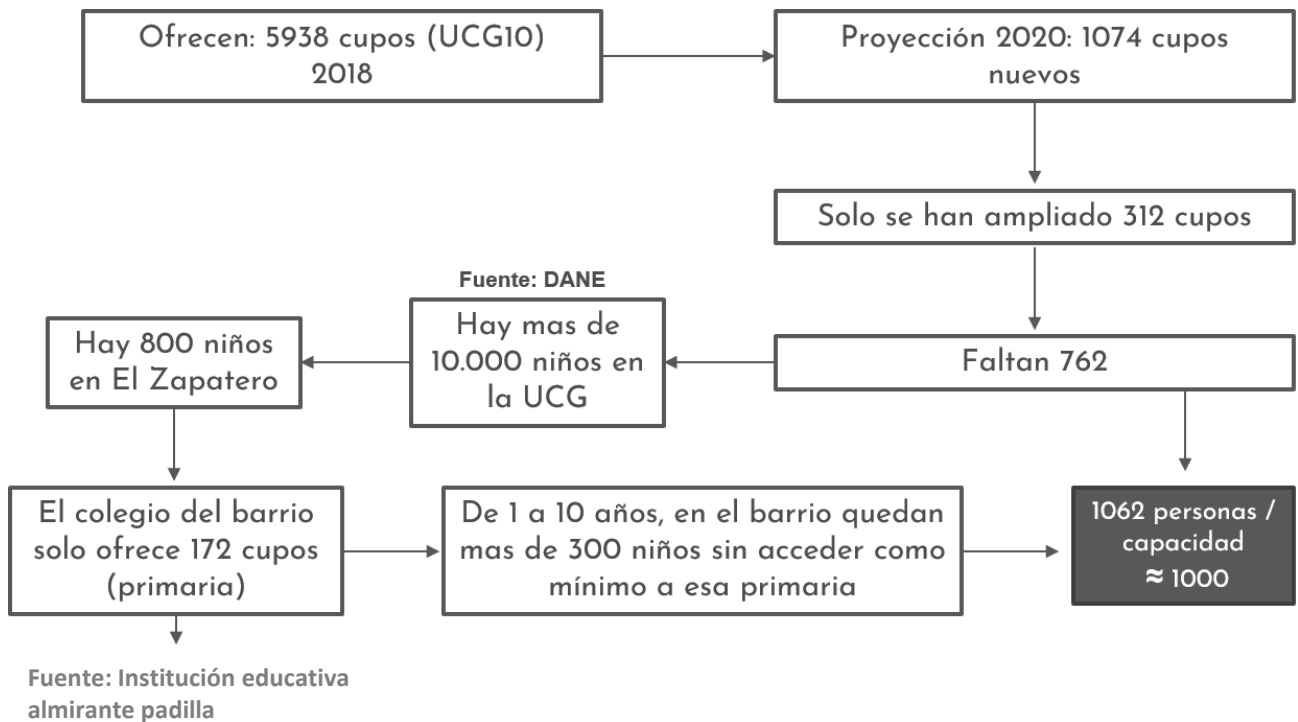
Ofrecen: 5938 cupos (UCG10) 2018

Proyección 2020: 1074 cupos nuevos

Solo se han ampliado 312 cupos

Fuente: DANE

Hay mas de 10.000 niños en la UCG

Faltan 762

Hay 800 niños en El Zapatero

El colegio del barrio solo ofrece 172 cupos (primaria)

De 1 a 10 años, en el barrio quedan mas de 300 niños sin acceder como mínimo a esa primaria

1062 personas / capacidad $\approx$ 1000

Fuente: Institución educativa almirante padilla